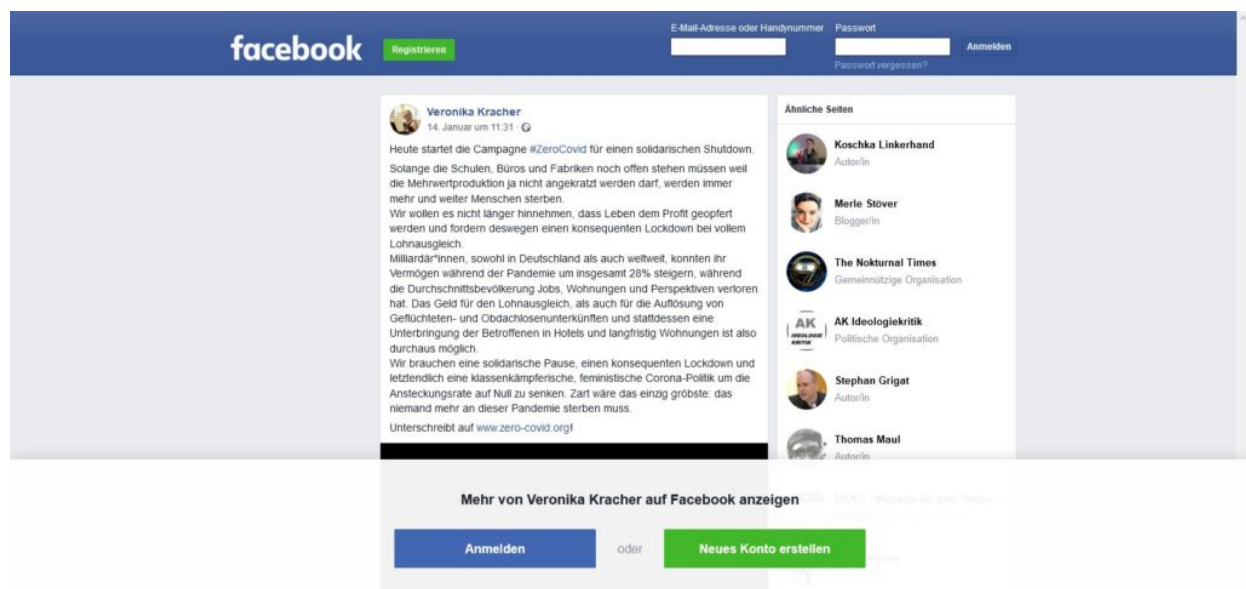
facebook Registrieren

E-Mail-Adresse oder Handynummer Passwort

Anmelden

Passwort vergessen?

Veronika Kracher
14. Januar um 11:31 ·

Heute startet die Campagne #ZeroCovid für einen solidarischen Shutdown.

Solange die Schulen, Büros und Fabriken noch offen stehen müssen weil die Mehrwertproduktion ja nicht angekratzt werden darf, werden immer mehr und weiter Menschen sterben.
Wir wollen es nicht länger hinnehmen, dass Leben dem Profit geopfert werden und fordern deswegen einen konsequenten Lockdown bei vollem Lohnausgleich.
Milliardär*innen, sowohl in Deutschland als auch weltweit, konnten ihr Vermögen während der Pandemie um insgesamt 28% steigern, während die Durchschnittsbevölkerung Jobs, Wohnungen und Perspektiven verloren hat. Das Geld für den Lohnausgleich, als auch für die Auflösung von Geflüchteten- und Obdachlosenunterkünften und stattdessen eine Unterbringung der Betroffenen in Hotels und langfristig Wohnungen ist also durchaus möglich.
Wir brauchen eine solidarische Pause, einen konsequenten Lockdown und letztendlich eine klassenkämpferische, feministische Corona-Politik um die Ansteckungsrate auf Null zu senken. Zart wäre das einzig gröbste: das niemand mehr an dieser Pandemie sterben muss.

Unterschreibt auf www.zero-covid.org!

Ähnliche Seiten

Koschka Linkerhand
Autor/in

Merle Stöver
Blogger/in

The Nokturnal Times
Gemeinnützige Organisation

AK Ideologiekritik
Politische Organisation

Stephan Grigat
Autor/in

Thomas Maul
Autor/in

Mehr von Veronika Kracher auf Facebook anzeigen

Anmelden oder Neues Konto erstellen